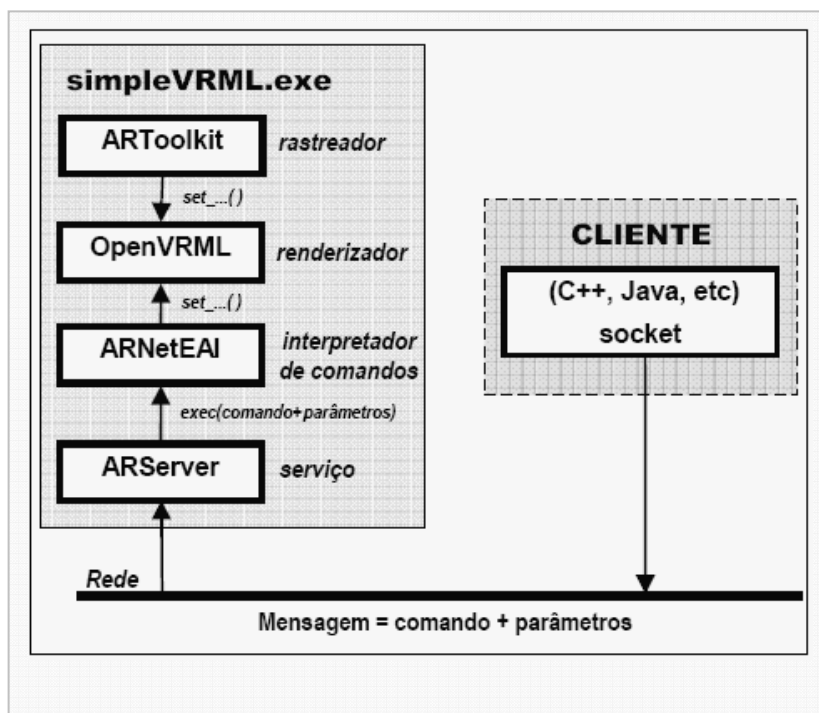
simpleVRML.exe

ARToolkit

rastreador

set_...()

OpenVRML

renderizador

set_...()

ARNetEAI

interpretador de comandos

exec(comando+parâmetros)

ARServer

serviço

CLIENTE

(C++, Java, etc) socket

Rede

Mensagem = comando + parâmetros